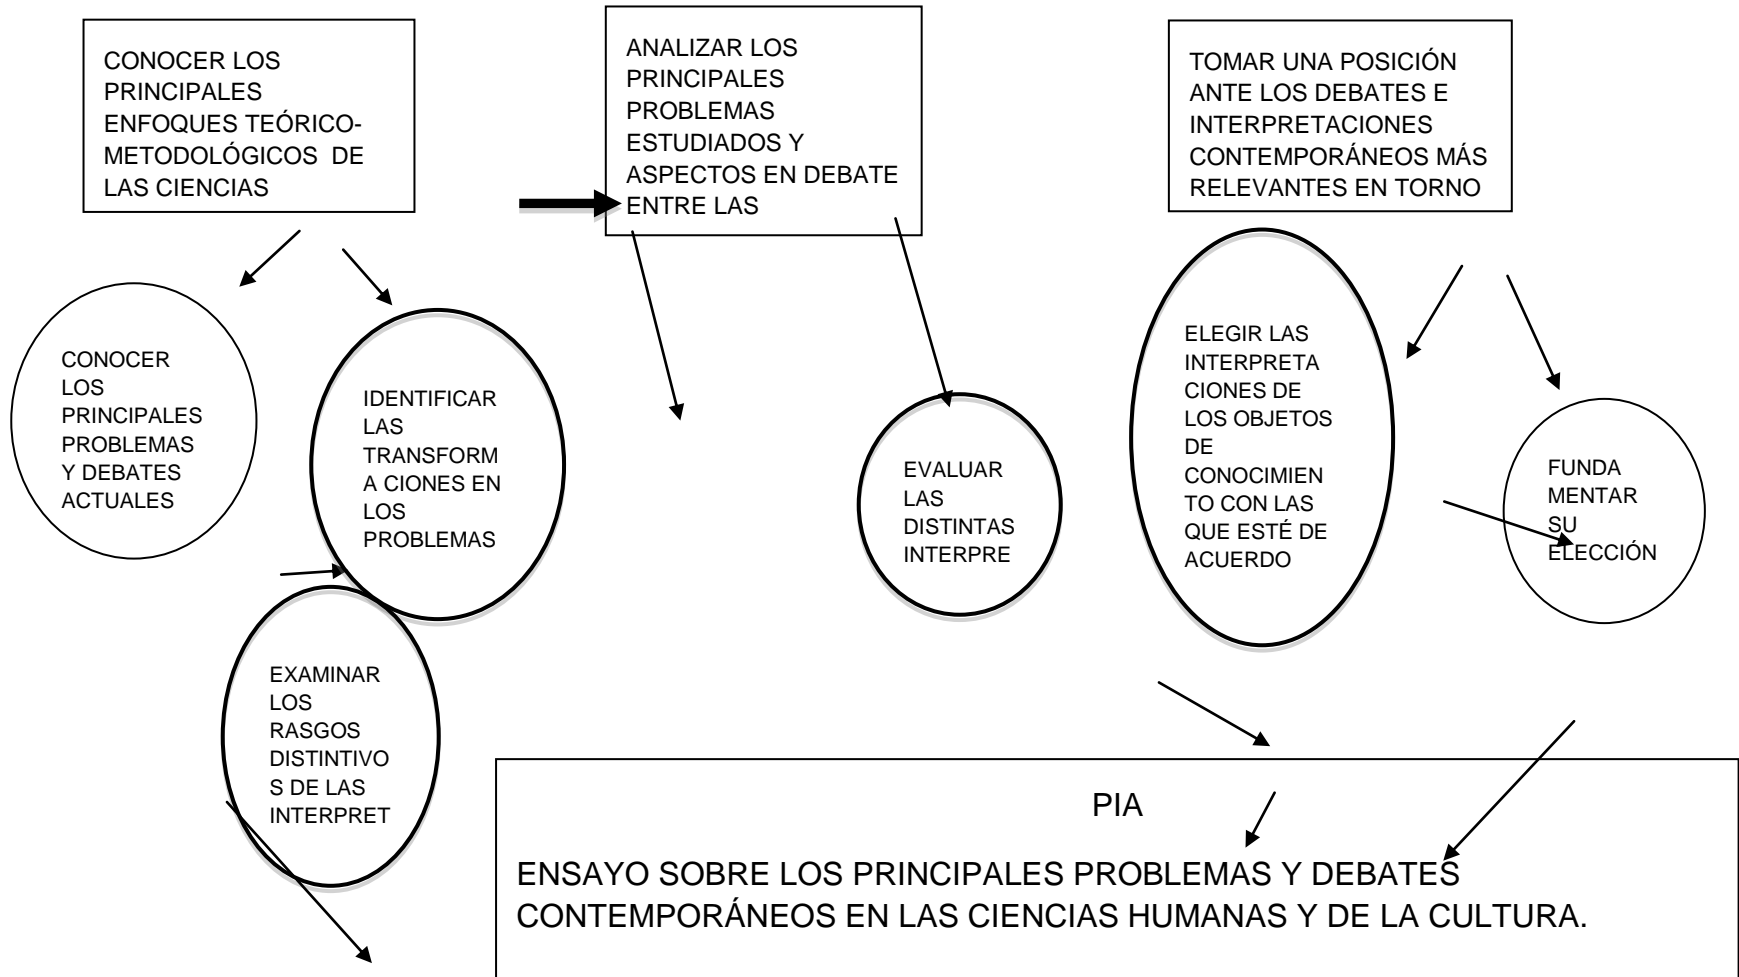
CONOCER LOS PRINCIPALES ENFOQUES TEÓRICO-METODOLÓGICOS DE LAS CIENCIAS

ANALIZAR LOS PRINCIPALES PROBLEMAS ESTUDIADOS Y ASPECTOS EN DEBATE ENTRE LAS

TOMAR UNA POSICIÓN ANTE LOS DEBATES E INTERPRETACIONES CONTEMPORÁNEOS MÁS RELEVANTES EN TORNO

CONOCER LOS PRINCIPALES PROBLEMAS Y DEBATES ACTUALES

IDENTIFICAR LAS TRANSFORM A CIONES EN LOS PROBLEMAS

EVALUAR LAS DISTINTAS INTERPRE

ELEGIR LAS INTERPRETA CIONES DE LOS OBJETOS DE CONOCIMIEN TO CON LAS QUE ESTÉ DE ACUERDO

FUNDA MENTAR SU ELECCIÓN

EXAMINAR LOS RASGOS DISTINTIVO S DE LAS INTERPRET

PIA

ENSAYO SOBRE LOS PRINCIPALES PROBLEMAS Y DEBATES CONTEMPORÁNEOS EN LAS CIENCIAS HUMANAS Y DE LA CULTURA.